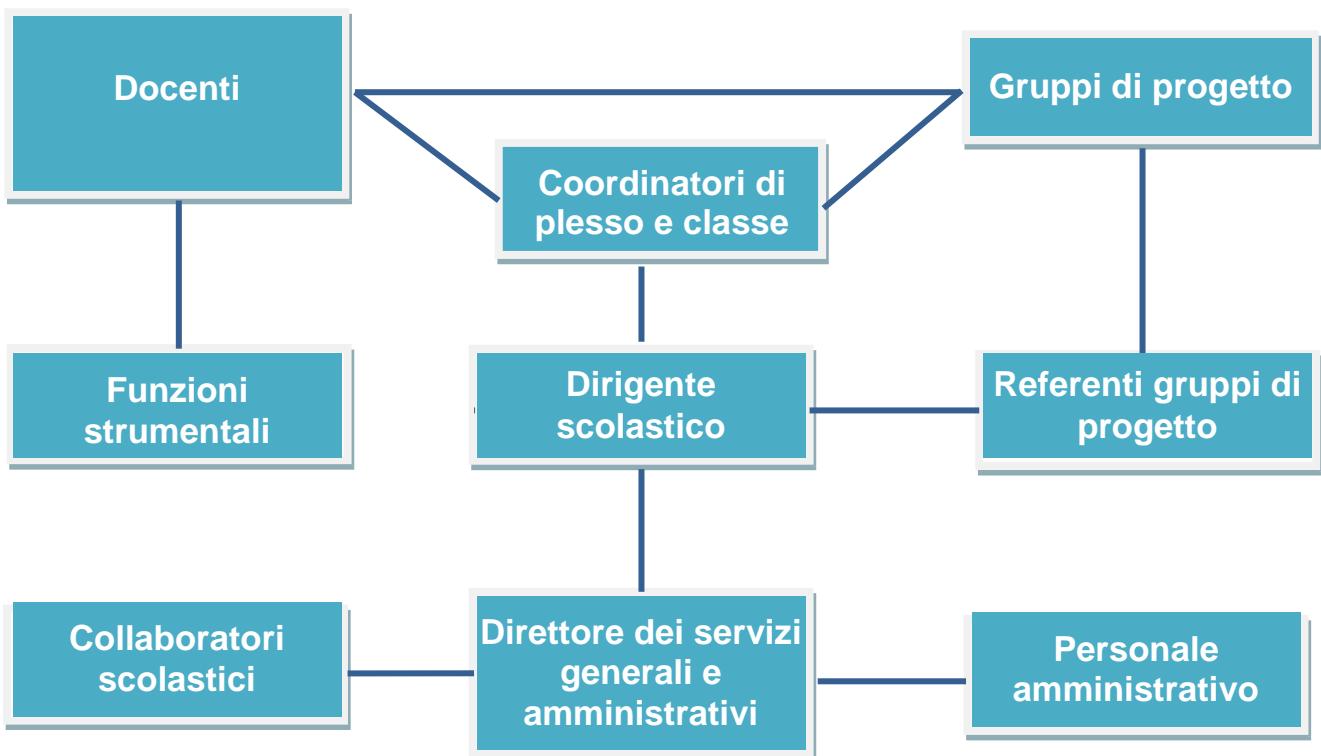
Docenti

Gruppi di progetto

Coordinatori di plesso e classe

Funzioni strumentali

Dirigente scolastico

Referenti gruppi di progetto

Collaboratori scolastici

Direttore dei servizi generali e amministrativi

Personale amministrativo